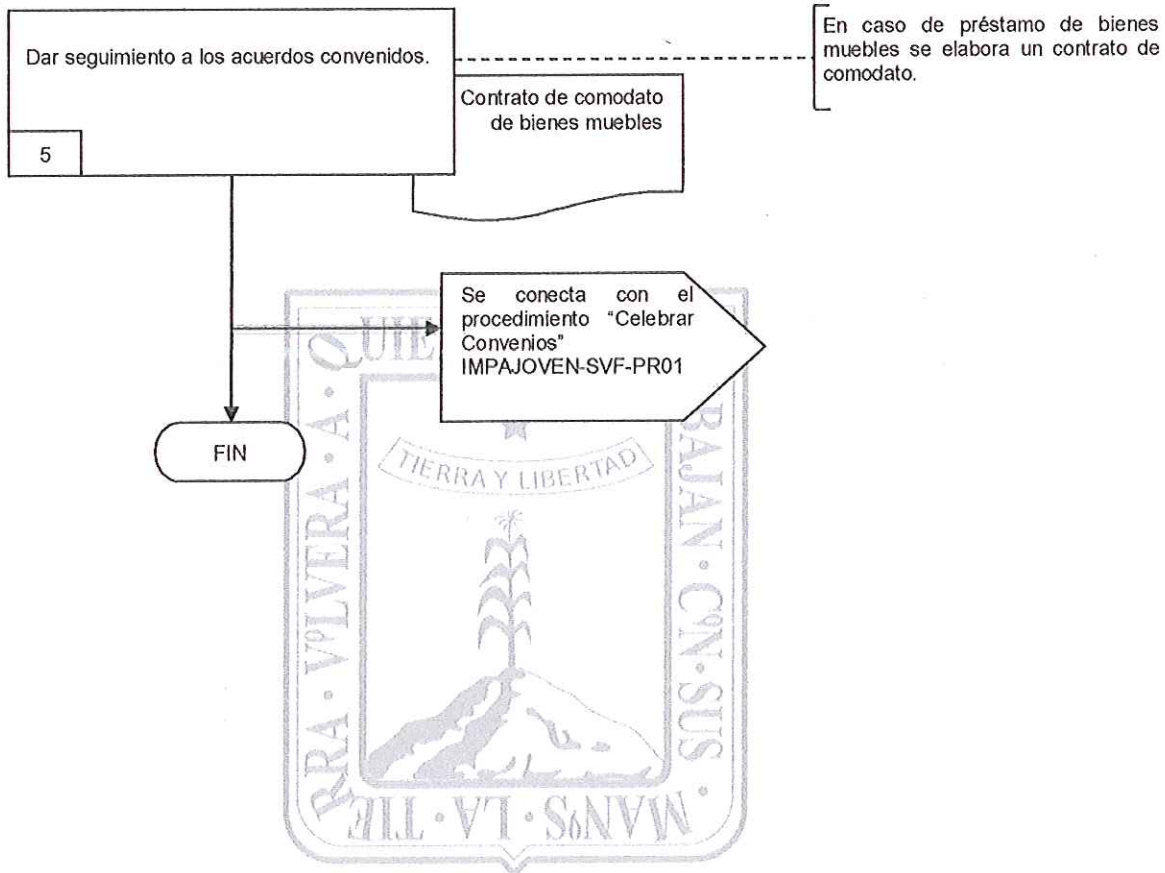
Dar seguimiento a los acuerdos convenidos.

5

Contrato de comodato de bienes muebles

En caso de préstamo de bienes muebles se elabora un contrato de comodato.

Se conecta con el procedimiento "Celebrar Convenios" IMPAJOVEN-SVF-PR01

FIN

QUIEN · A · VOLVERA · LA · TIERRA · A · LOS · QUE · LA · TRABAJAN · CON · SUS · MANOS

TIERRA Y LIBERTAD